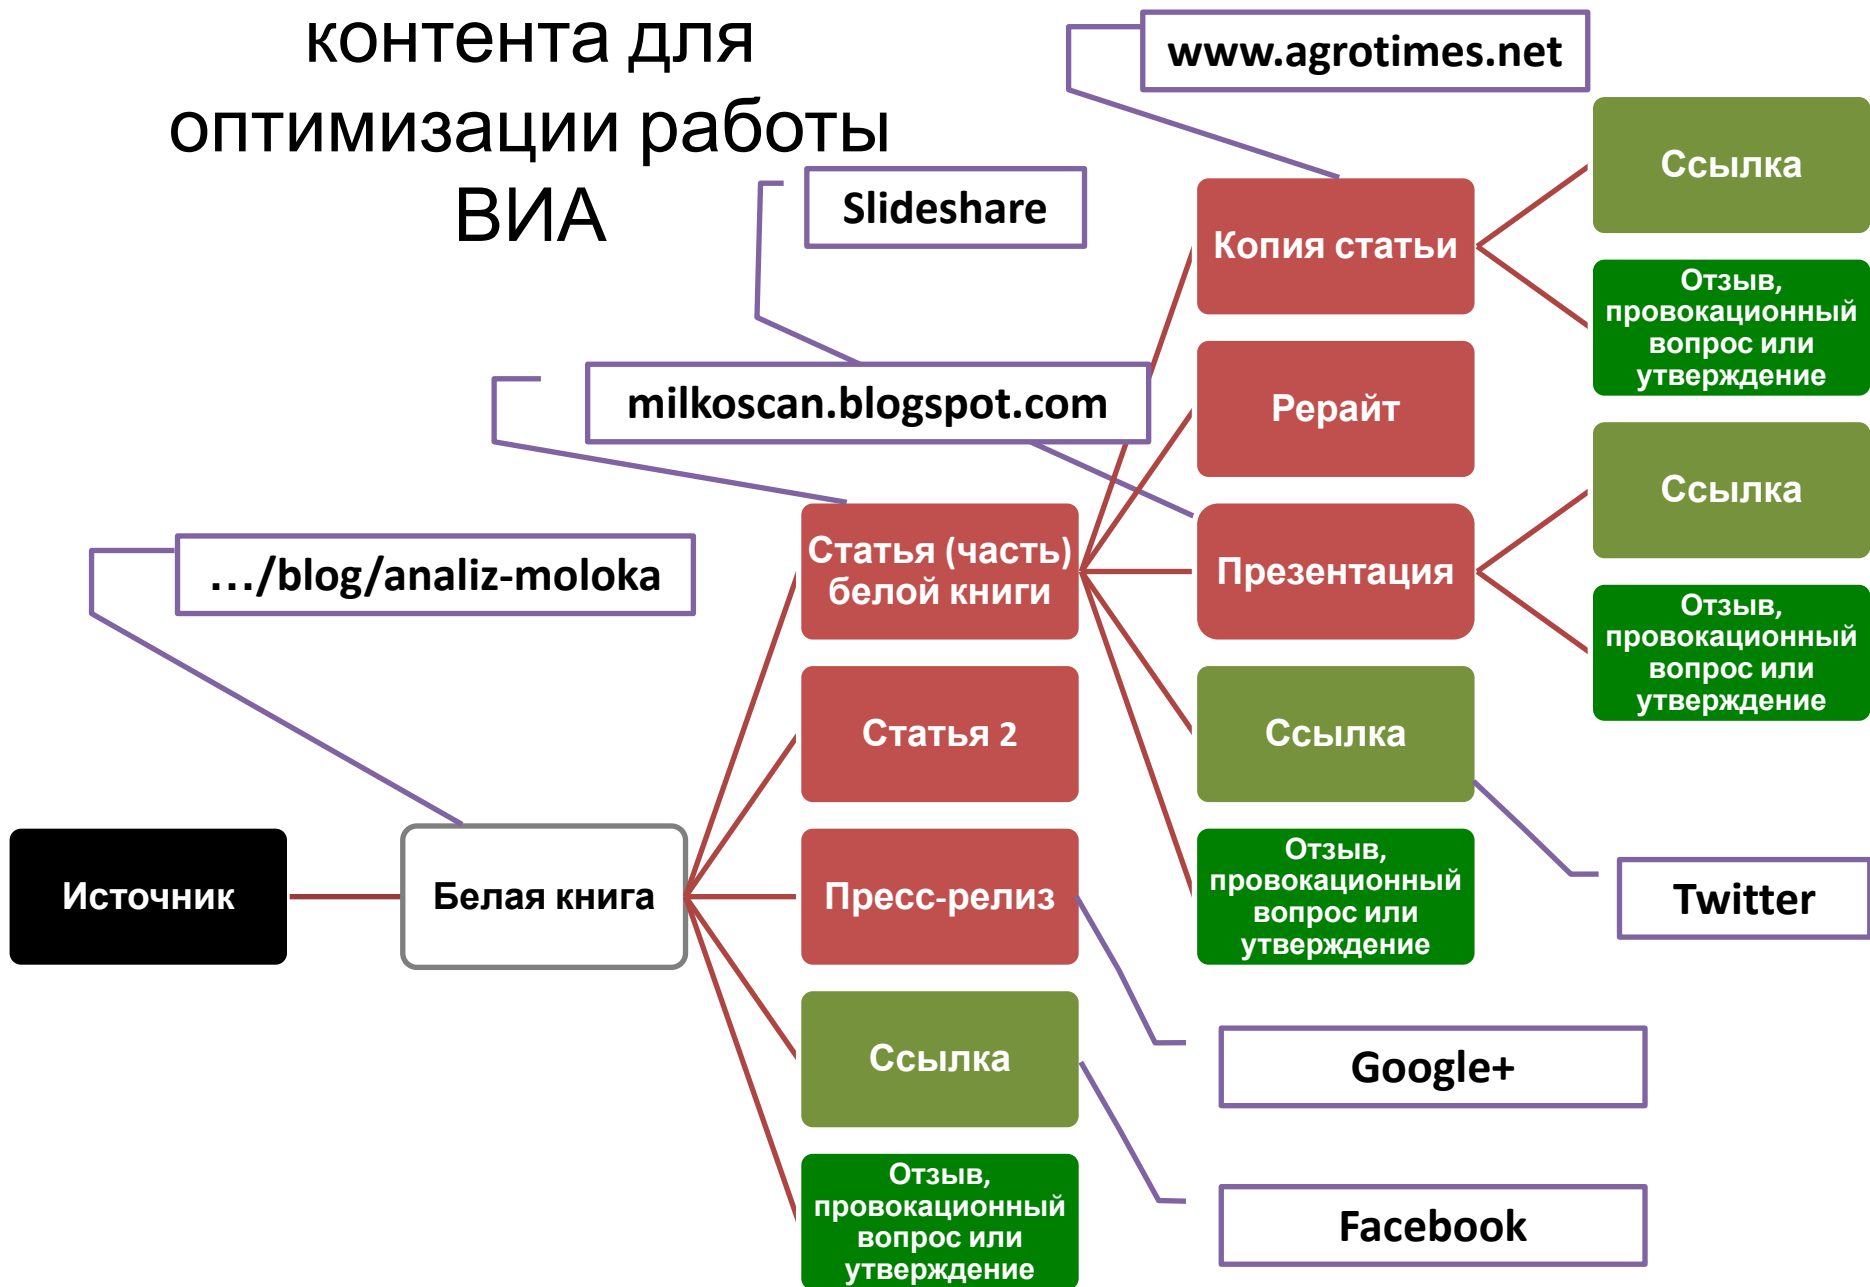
контента для оптимизации работы ВИА

www.agrotimes.net

Slideshare

milkoscan.blogspot.com

…/blog/analiz-moloka

Источник

Белая книга

Статья (часть) белой книги

Статья 2

Пресс-релиз

Ссылка

Отзыв, провокационный вопрос или утверждение

Копия статьи

Рерайт

Презентация

Ссылка

Отзыв, провокационный вопрос или утверждение

Ссылка

Отзыв, провокационный вопрос или утверждение

Ссылка

Отзыв, провокационный вопрос или утверждение

Twitter

Google+

Facebook